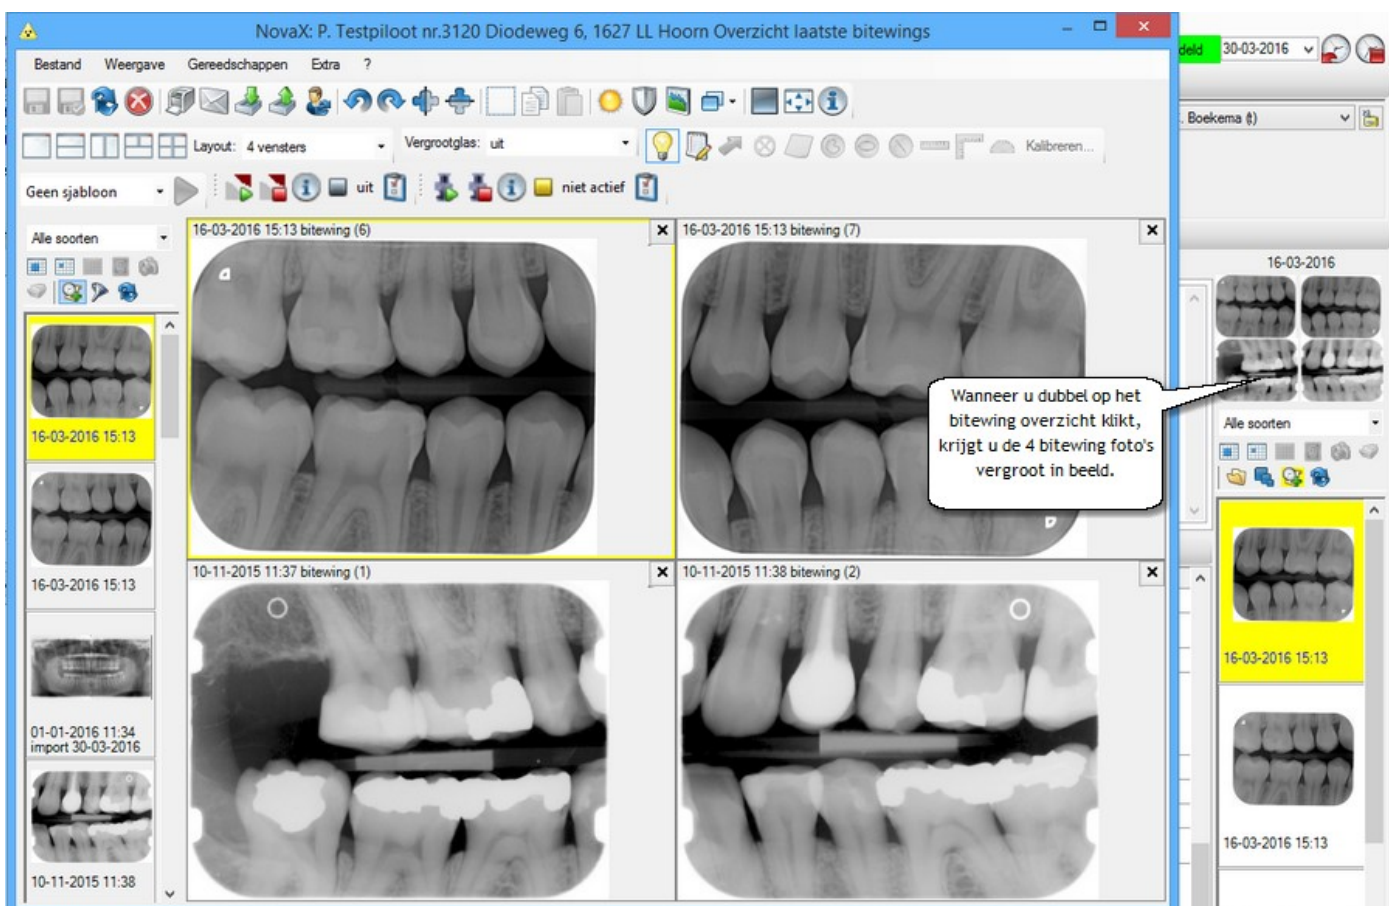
NovaX: P. Testpiloot nr.3120 Diodeweg 6, 1627 LL Hoorn Overzicht laatste bitewings

Bestand Weergave Gereedschappen Extra ?

Layout: 4 vensters
Vergrootglas: uit
Kalibreren...

Geen sjabloon
uit
niet actief

Alle soorten

16-03-2016 15:13
16-03-2016 15:13
01-01-2016 11:34 import 30-03-2016
10-11-2015 11:38

16-03-2016 15:13 bitewing (6)
16-03-2016 15:13 bitewing (7)
10-11-2015 11:37 bitewing (1)
10-11-2015 11:38 bitewing (2)

Wanneer u dubbel op het bitewing overzicht klikt, krijgt u de 4 bitewing foto's vergroot in beeld.

deld
30-03-2016
Boekema
16-03-2016
Alle soorten
16-03-2016 15:13
16-03-2016 15:13